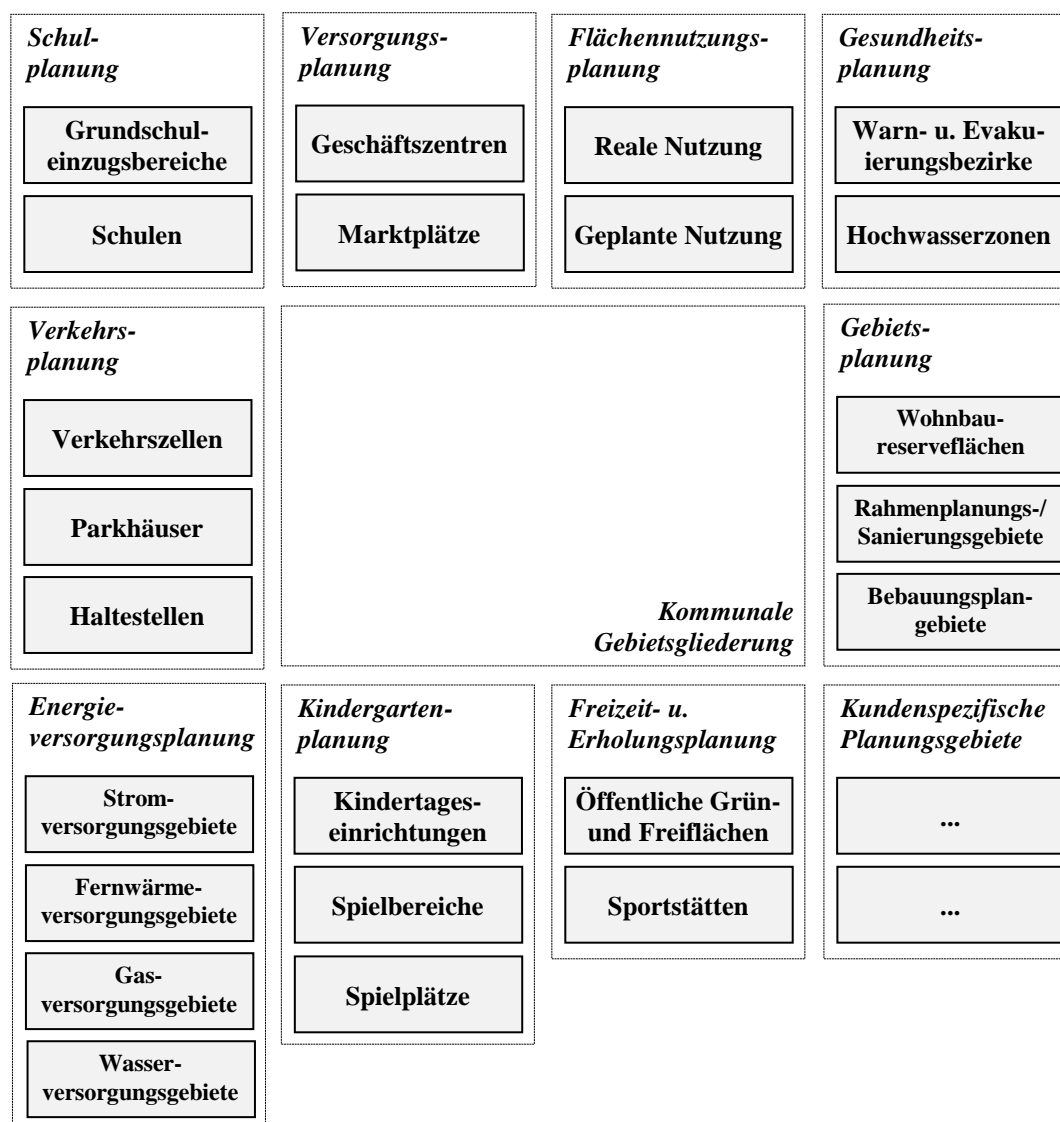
Schulplanung

Grundschuleinzugsbereiche

Schulen

Versorgungsplanung

Geschäftszentren

Marktplätze

Flächennutzungsplanung

Reale Nutzung

Geplante Nutzung

Gesundheitsplanung

Warn- u. Evakuierungsbezirke

Hochwasserzonen

Verkehrsplanung

Verkehrszellen

Parkhäuser

Haltestellen

Kommunale Gebietsgliederung

Gebietsplanung

Wohnbaureserveflächen

Rahmenplanungs-/ Sanierungsgebiete

Bebauungsplangebiete

Energieversorgungsplanung

Stromversorgungsgebiete

Fernwärmeversorgungsgebiete

Gasversorgungsgebiete

Wasserversorgungsgebiete

Kindergartenplanung

Kindertageseinrichtungen

Spielbereiche

Spielplätze

Freizeit- u. Erholungsplanung

Öffentliche Grün- und Freiflächen

Sportstätten

Kundenspezifische Planungsgebiete

...

...